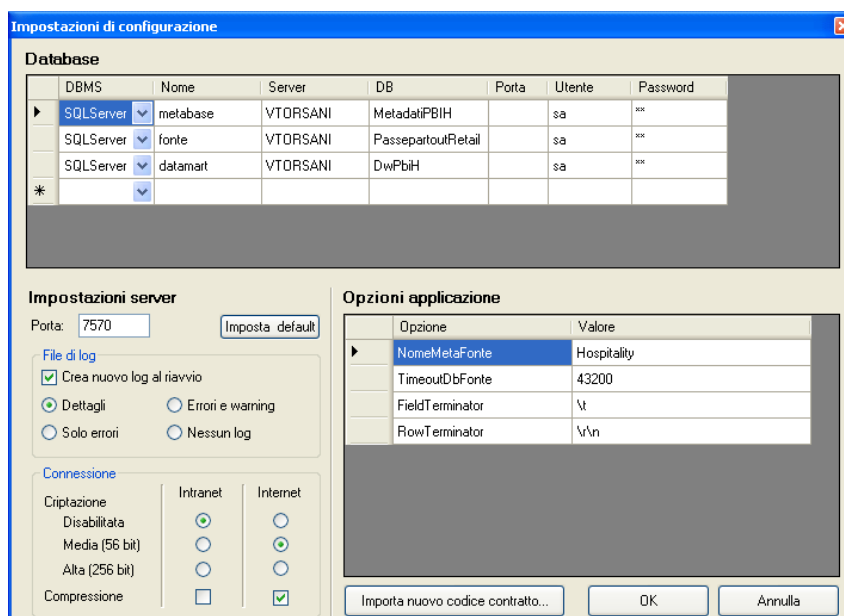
Impostazioni di configurazione

Database

| | DBMS | Nome | Server | DB | Porta | Utente | Password |
|---|---|---|---|---|---|---|---|
| ▶ | SQLServer | metabase | VTORSANI | MetadatiPBIH | | sa | ** |
| | SQLServer | fonte | VTORSANI | PassepartoutRetail | | sa | ** |
| | SQLServer | datamart | VTORSANI | DwPbiH | | sa | ** |
| * | | | | | | | |

Impostazioni server

Porta: 7570

Imposta default

File di log

Crea nuovo log al riavvio

Dettagli

Errori e warning

Solo errori

Nessun log

Connessione

| | Intranet | Internet |
|---|---|---|
| Criptazione | | |
| Disabilitata | ⦿ | ○ |
| Media (56 bit) | ○ | ⦿ |
| Alta (256 bit) | ○ | ○ |
| Compressione | ☐ | ☑ |

Opzioni applicazione

| | Opzione | Valore |
|---|---|---|
| ▶ | NomeMetaFonte | Hospitality |
| | TimeoutDbFonte | 43200 |
| | FieldTerminator | \t |
| | RowTerminator | \r\n |

Importa nuovo codice contratto...

OK

Annulla